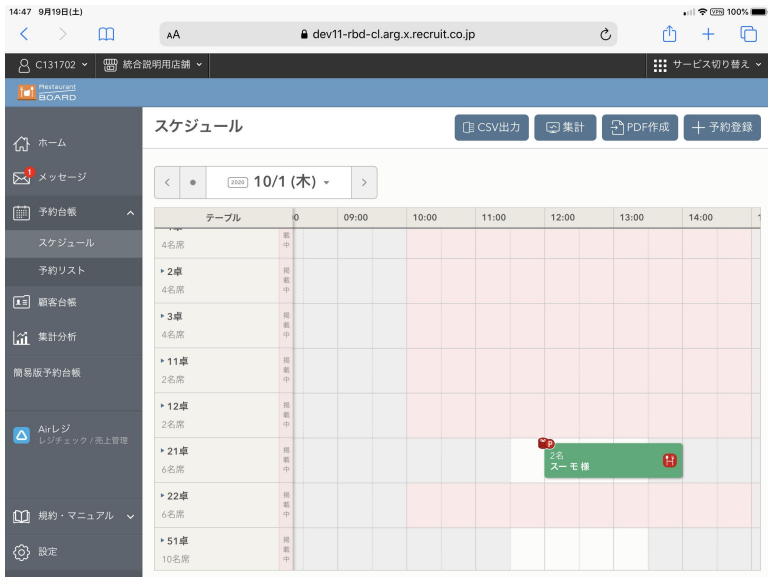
14:47 9月19日(土)

100%

AA

dev11-rbd-cl.arg.x.recruit.co.jp

C131702

統合説明用店舗

サービス切り替え

Restaurant BOARD

ホーム

1

メッセージ

予約台帳

スケジュール

予約リスト

顧客台帳

集計分析

簡易版予約台帳

Airレジ
レジチェック / 売上管理

規約・マニュアル

設定

スケジュール

CSV出力

集計

PDF作成

予約登録

2020 10/1 (木)

| テーブル | | 0 | 09:00 | 10:00 | 11:00 | 12:00 | 13:00 | 14:00 |
|---|---|---|---|---|---|---|---|---|
| 4名席 | 掲載中 | | | | | | | |
| ▸ 2卓 4名席 | 掲載中 | | | | | | | |
| ▸ 3卓 4名席 | 掲載中 | | | | | | | |
| ▸ 11卓 2名席 | 掲載中 | | | | | | | |
| ▸ 12卓 2名席 | 掲載中 | | | | | | | |
| ▸ 21卓 6名席 | 掲載中 | | | | | P 2名 スーモ 様 | | |
| ▸ 22卓 6名席 | 掲載中 | | | | | | | |
| ▸ 51卓 10名席 | 掲載中 | | | | | | | |